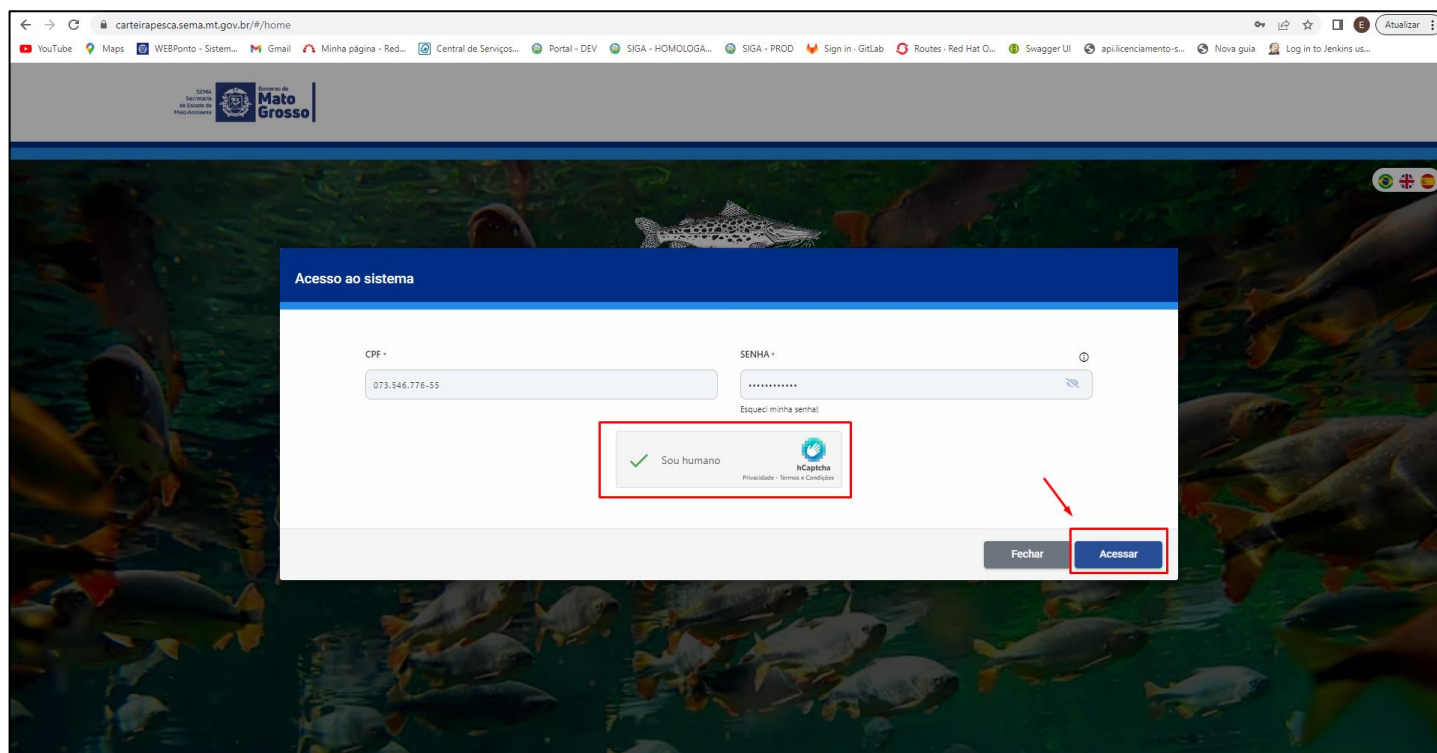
carteirapesca.sema.mt.gov.br/#/home

E Atualizar

YouTube Maps WEBPonto - Sistem... Gmail Minha página - Red... Central de Serviços... Portal - DEV SIGA - HOMOLOGA... SIGA - PROD Sign in · GitLab Routes · Red Hat O... Swagger UI api.licenciamento-s... Nova guia Log in to Jenkins us...

SEMA Secretaria de Estado de Meio Ambiente Governo de Mato Grosso

Acesso ao sistema

CPF *

073.546.776-55

SENHA *

••••••••••••

Esqueci minha senha!

Sou humano

hCaptcha

Privacidade - Termos e Condições

Fechar

Acessar